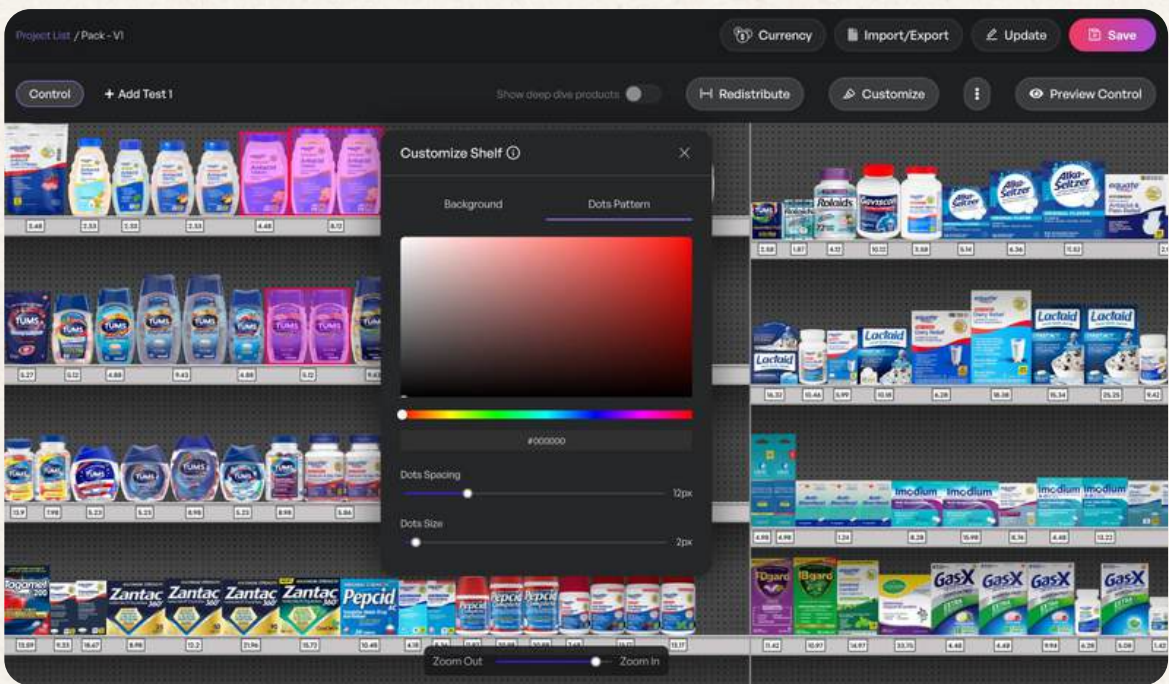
Project List / Pack - V1

Currency
Import/Export
Update
Save

Control
+ Add Test 1
Show deep dive products
Redistribute
Customize
Preview Control

Customize Shelf

Background
Dots Pattern

#000000

Dots Spacing
12px

Dots Size
2px

Zoom Out
Zoom In

TUMS
TUMS
TUMS
TUMS
TUMS
TUMS
TUMS
TUMS
Zantac 360
Zantac 360
Zantac 360
Zantac 360
Pepcid
Pepcid
Pepcid
Tagamet
Rolaids
Gaviscon
Alka-Seltzer
Alka-Seltzer
Lactaid
Lactaid
Lactaid
Lactaid
imodium
imodium
imodium
imodium
Gas-X
Gas-X
Gas-X
Gas-X

5.48
2.53
2.53
2.53
4.48
8.12
6.27
6.12
4.88
9.43
4.88
6.12
9.43
13.9
7.98
5.23
5.23
8.98
5.23
8.98
5.86
13.09
9.33
18.47
8.98
12.2
21.96
15.72
10.46
2.68
1.87
4.12
10.12
5.68
6.14
6.36
11.63
16.32
10.46
5.99
10.18
6.28
18.38
15.34
25.26
6.44
4.98
4.98
1.24
8.28
15.99
8.74
4.48
13.22
1.22
10.97
14.97
33.76
4.48
4.48
9.94
6.28
5.08